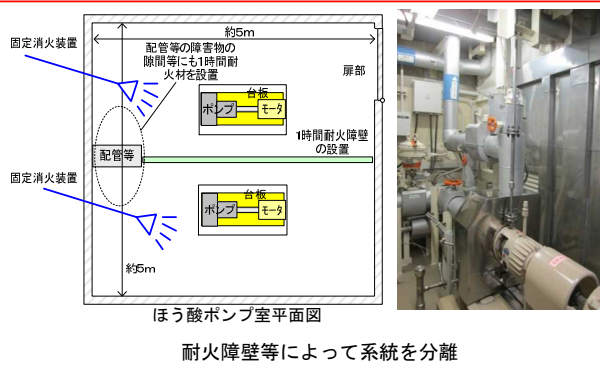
約5m

固定消火装置

配管等の障害物の隙間等にも1時間耐火材を設置

扉部

台板

ポンプ

モータ

配管等

1時間耐火障壁の設置

固定消火装置

台板

ポンプ

モータ

約5m

ほう酸ポンプ室平面図

耐火障壁等によって系統を分離